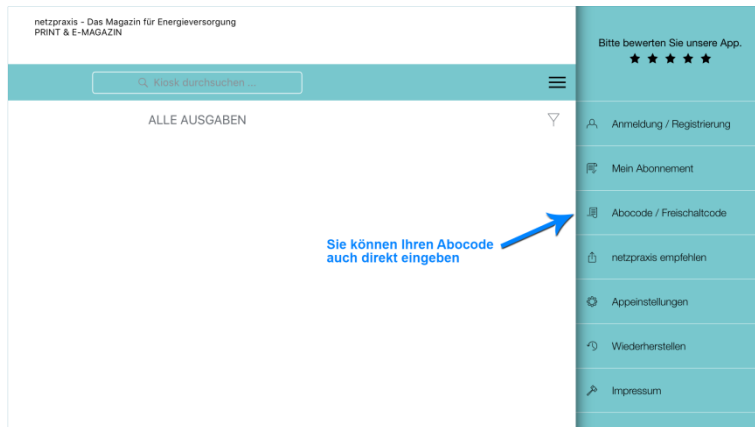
netzpraxis - Das Magazin für Energieversorgung
PRINT & E-MAGAZIN

Kiosk durchsuchen ...

ALLE AUSGABEN

Sie können Ihren Abocode auch direkt eingeben

Bitte bewerten Sie unsere App.
★ ★ ★ ★ ★

Anmeldung / Registrierung

Mein Abonnement

Abocode / Freischaltcode

netzpraxis empfehlen

Appeinstellungen

Wiederherstellen

Impressum